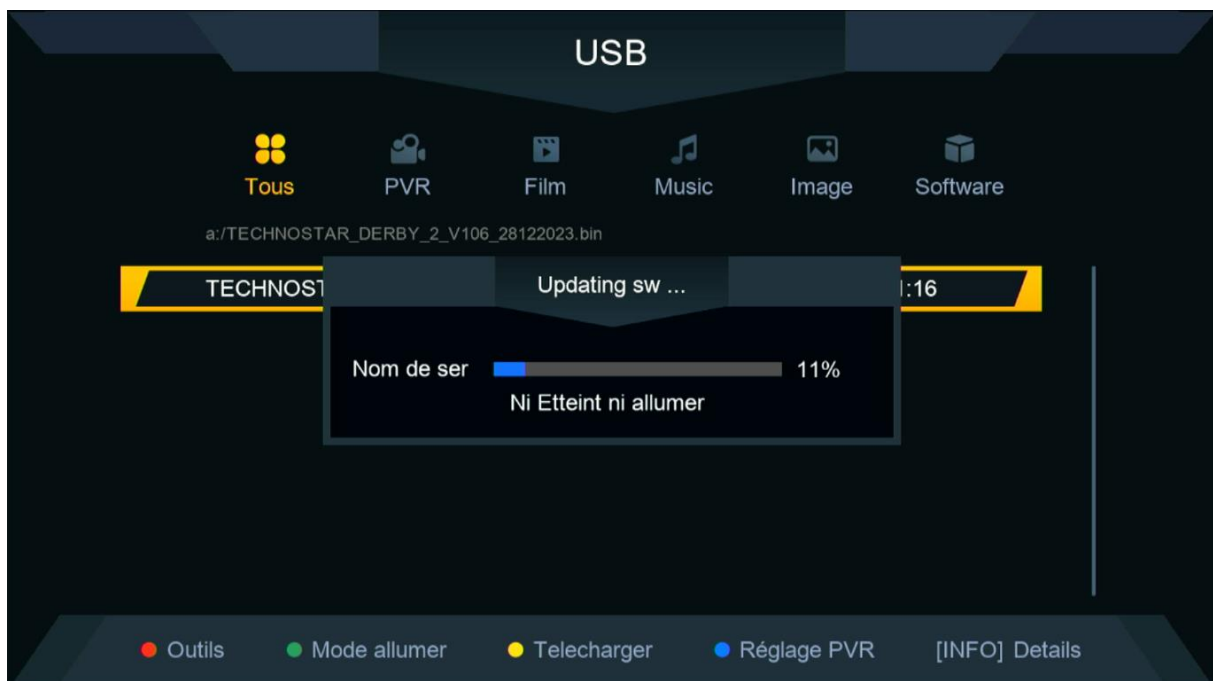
USB

Tous PVR Film Music Image Software

a:/TECHNOSTAR_DERBY_2_V106_28122023.bin

TECHNOST :16

Updating sw ...

Nom de ser 11%

Ni Etteint ni allumer

Outils Mode allumer Telecharger Réglage PVR [INFO] Details